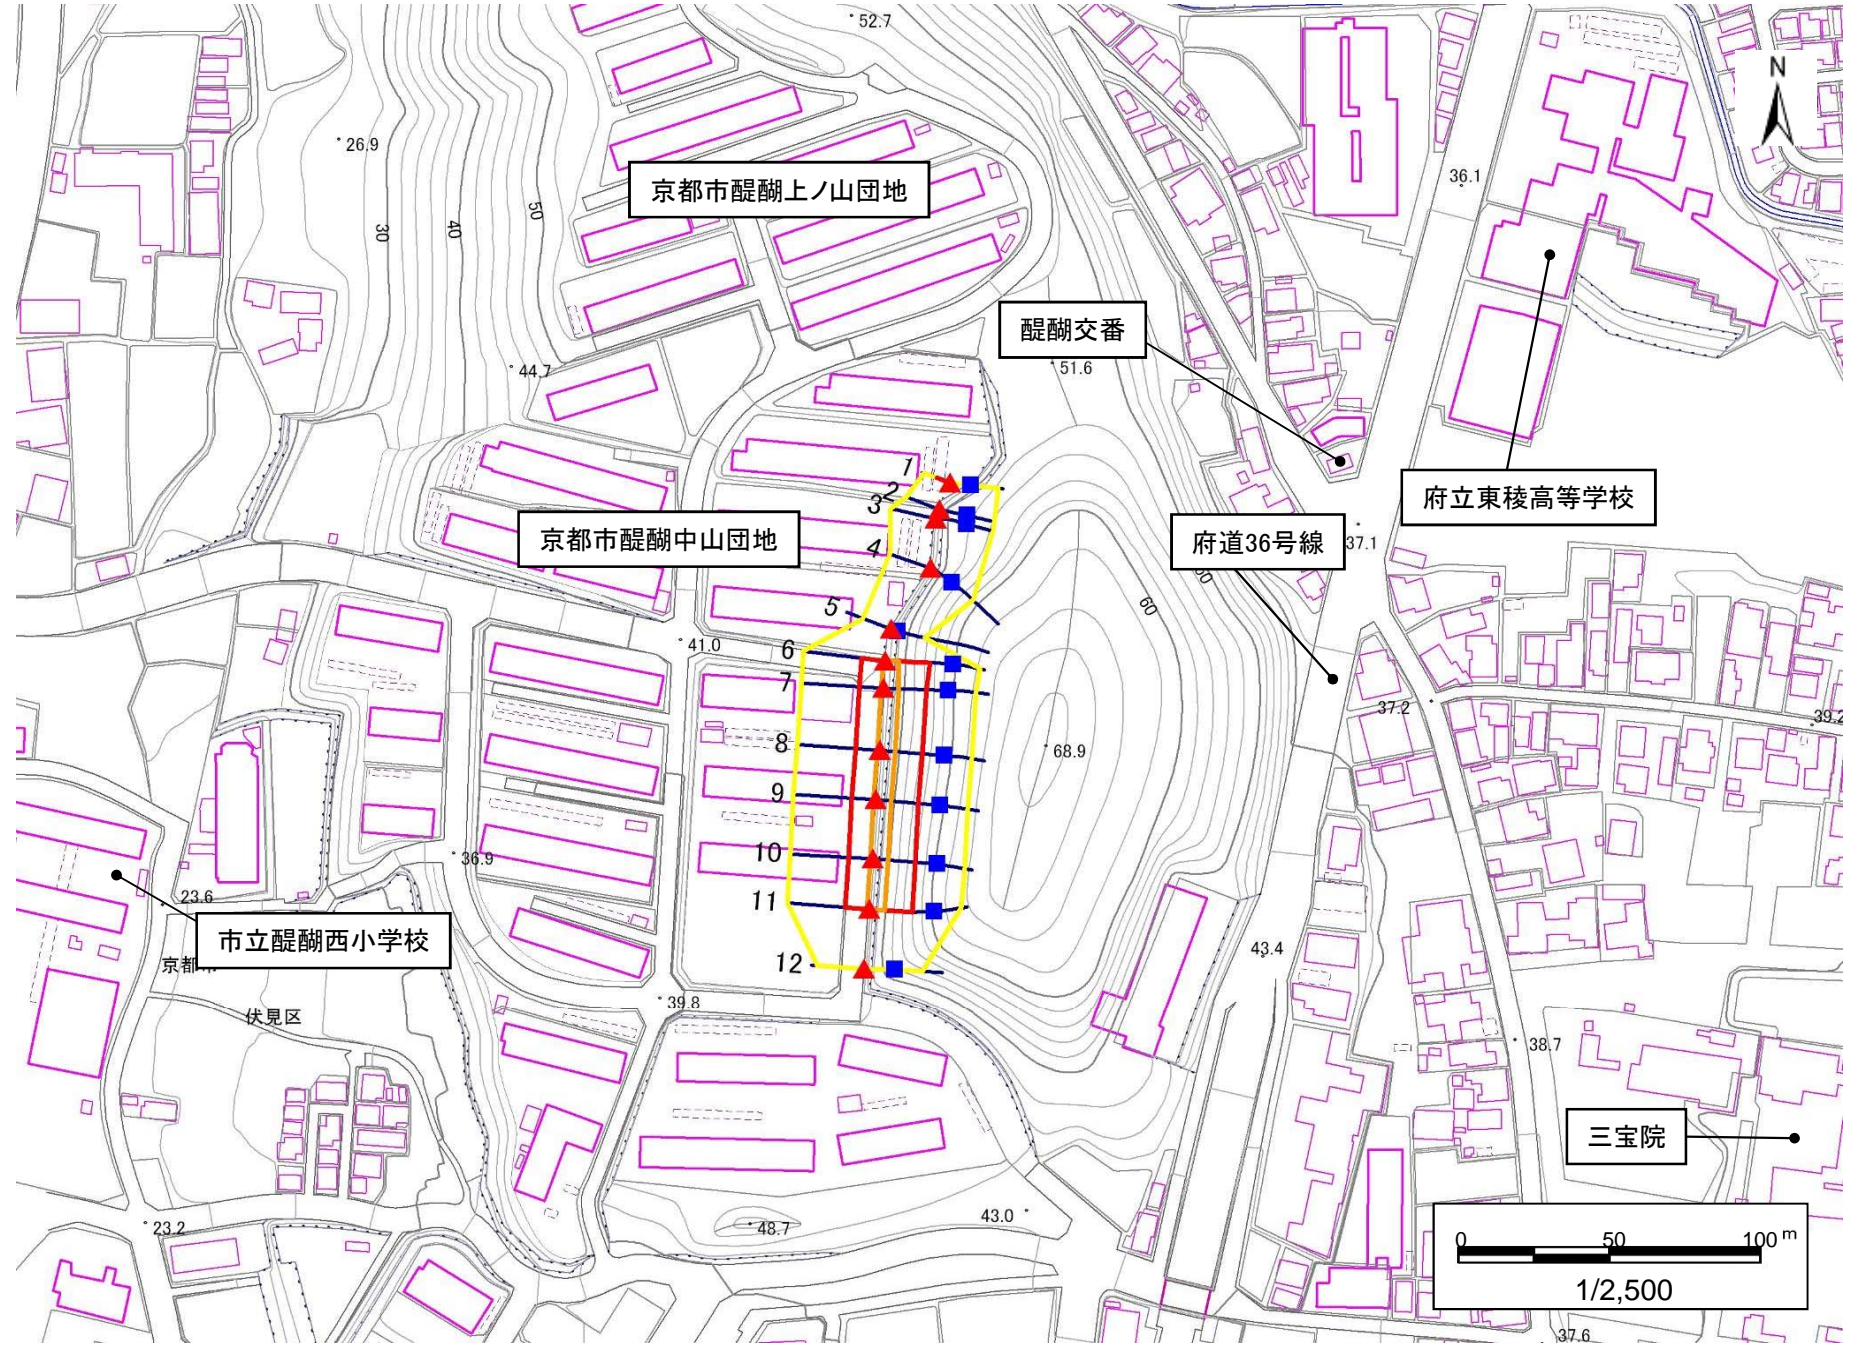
52.7

N

26.9

京都市醍醐上ノ山団地

30

40

50

36.1

醍醐交番

44.7

51.6

1

2

3

府立東稜高等学校

京都市醍醐中山団地

4

府道36号線

37.1

60

5

41.0

6

7

37.2

39.2

8

68.9

9

10

36.9

23.6

11

市立醍醐西小学校

12

43.4

京都市

39.8

伏見区

38.7

三宝院

23.2

48.7

43.0

0

50

100 m

1/2,500

37.6